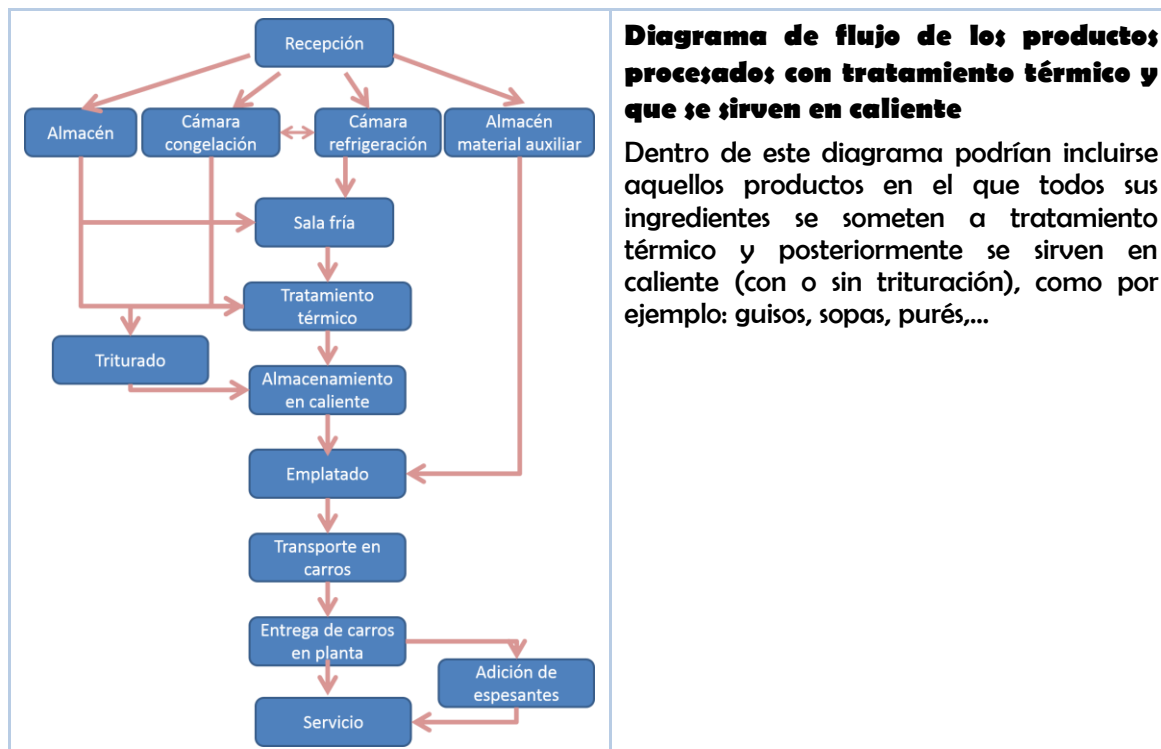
Recepción

Almacén

Cámara congelación

Cámara refrigeración

Almacén material auxiliar

Sala fría

Tratamiento térmico

Triturado

Almacenamiento en caliente

Emplatado

Transporte en carros

Entrega de carros en planta

Adición de espesantes

Servicio

**Diagrama de flujo de los productos procesados con tratamiento térmico y que se sirven en caliente**

Dentro de este diagrama podrían incluirse aquellos productos en el que todos sus ingredientes se someten a tratamiento térmico y posteriormente se sirven en caliente (con o sin trituración), como por ejemplo: guisos, sopas, purés,...